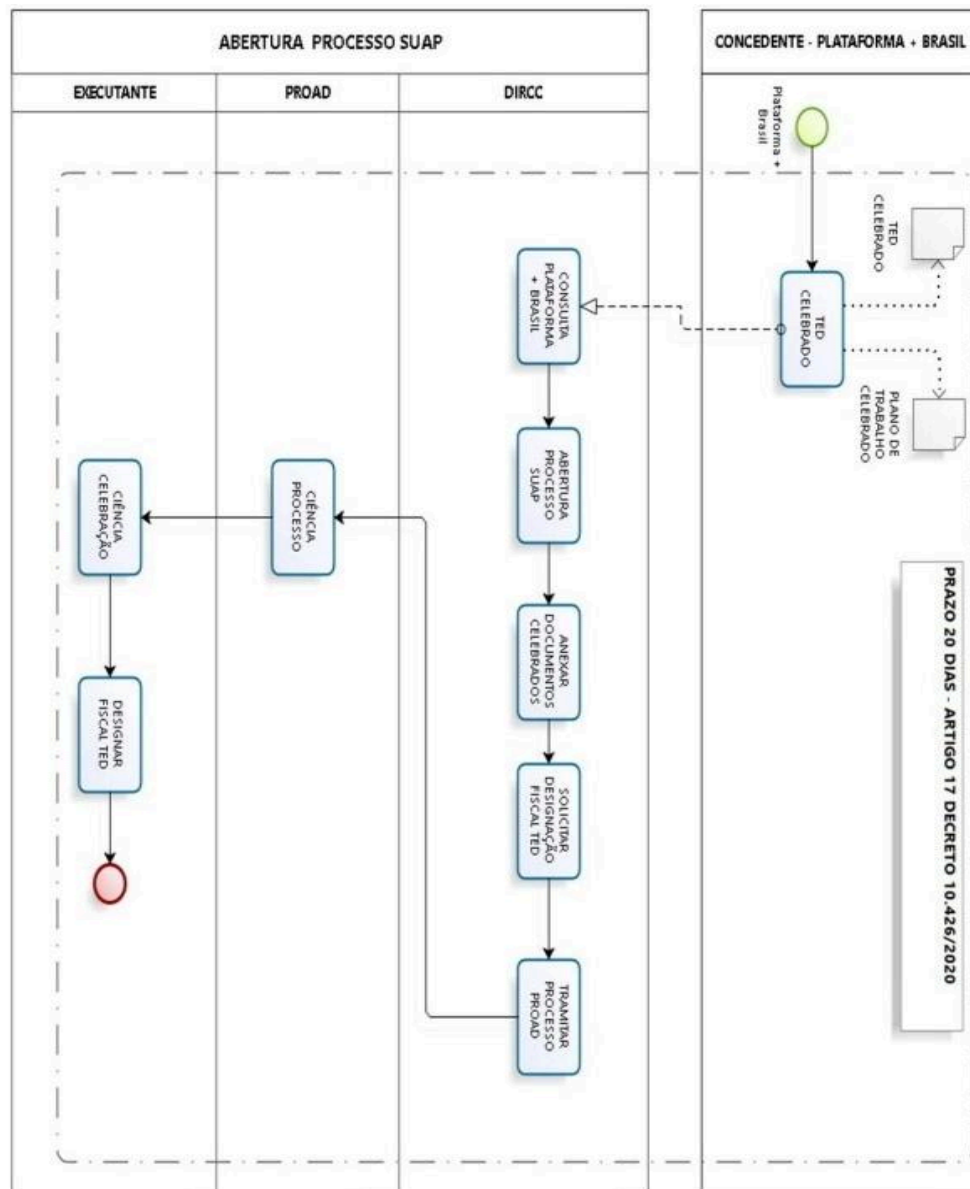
ABERTURA PROCESSO SUAP

CONCEDENTE - PLATAFORMA + BRASIL

EXECUTANTE

PROAD

DIRCC

Plataforma + Brasil

TED CELEBRADO

TED CELEBRADO

PLANO DE TRABALHO CELEBRADO

CONSULTA PLATAFORMA + BRASIL

ABERTURA PROCESSO SUAP

ANEXAR DOCUMENTOS CELEBRADOS

SOLICITAR DESIGNAÇÃO FISCAL TED

TRAMITAR PROCESSO PROAD

CIÊNCIA PROCESSO

CIÊNCIA CELEBRAÇÃO

DESIGNAR FISCAL TED

PRAZO 20 DIAS - ARTIGO 17 DECRETO 10.426/2020